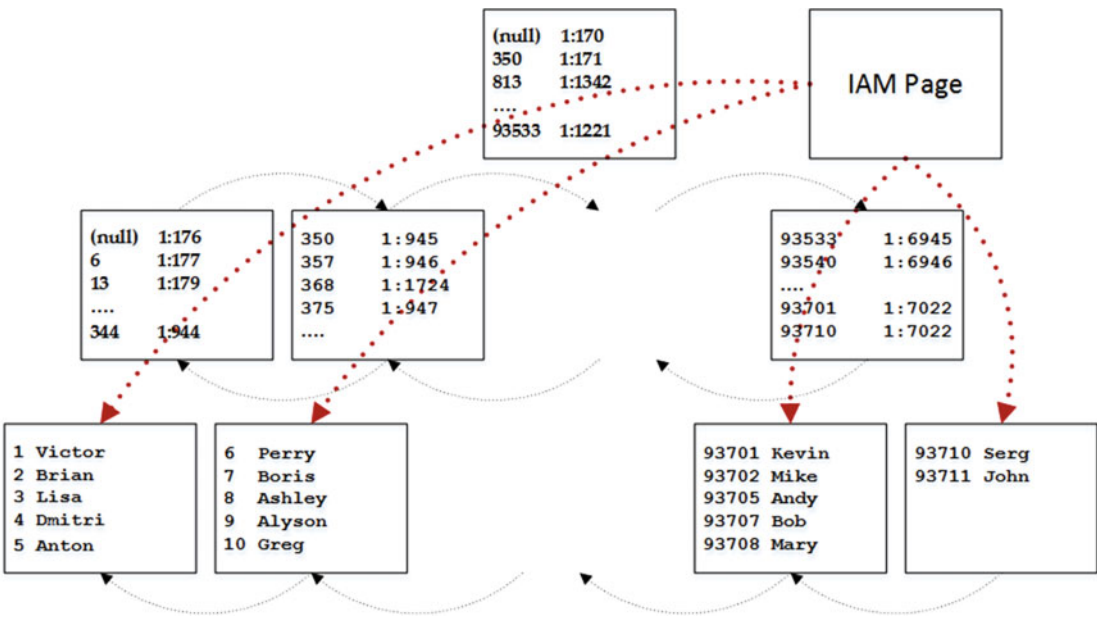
| (null) | 1:170 |
|---|---|
| 350 | 1:171 |
| 813 | 1:1342 |
| .... | |
| 93533 | 1:1221 |

IAM Page

| (null) | 1:176 |
|---|---|
| 6 | 1:177 |
| 13 | 1:179 |
| .... | |
| 344 | 1:944 |

| 350 | 1:945 |
|---|---|
| 357 | 1:946 |
| 368 | 1:1724 |
| 375 | 1:947 |
| .... | |

| 93533 | 1:6945 |
|---|---|
| 93540 | 1:6946 |
| .... | |
| 93701 | 1:7022 |
| 93710 | 1:7022 |

1 Victor
2 Brian
3 Lisa
4 Dmitri
5 Anton

6 Perry
7 Boris
8 Ashley
9 Alyson
10 Greg

93701 Kevin
93702 Mike
93705 Andy
93707 Bob
93708 Mary

93710 Serg
93711 John